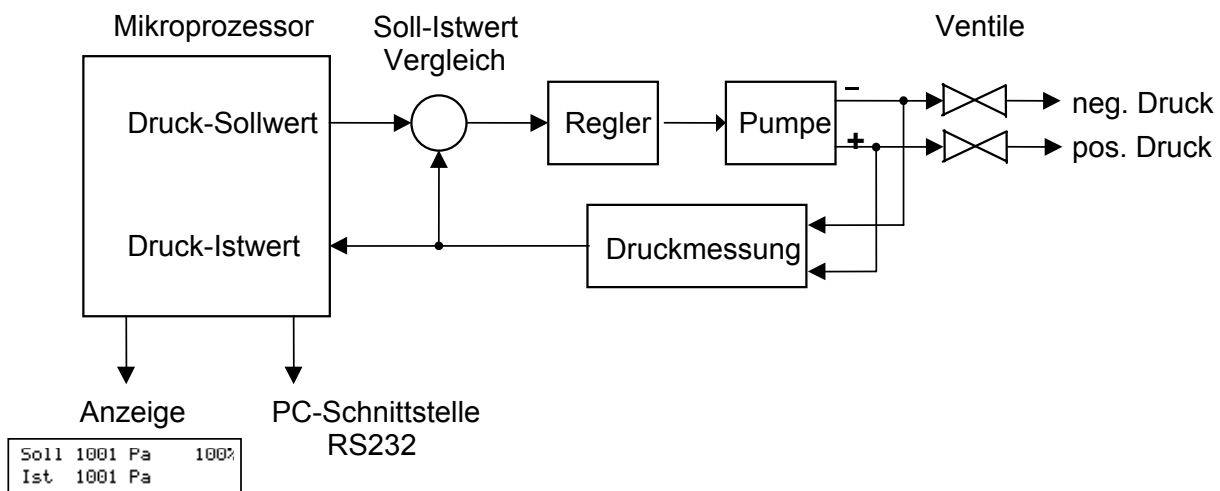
Mikroprozessor

Druck-Sollwert

Druck-Istwert

Soll-Istwert Vergleich

Regler

Pumpe

–

+

Ventile

neg. Druck

pos. Druck

Druckmessung

Anzeige

Soll 1001 Pa 100%
Ist 1001 Pa

PC-Schnittstelle RS232